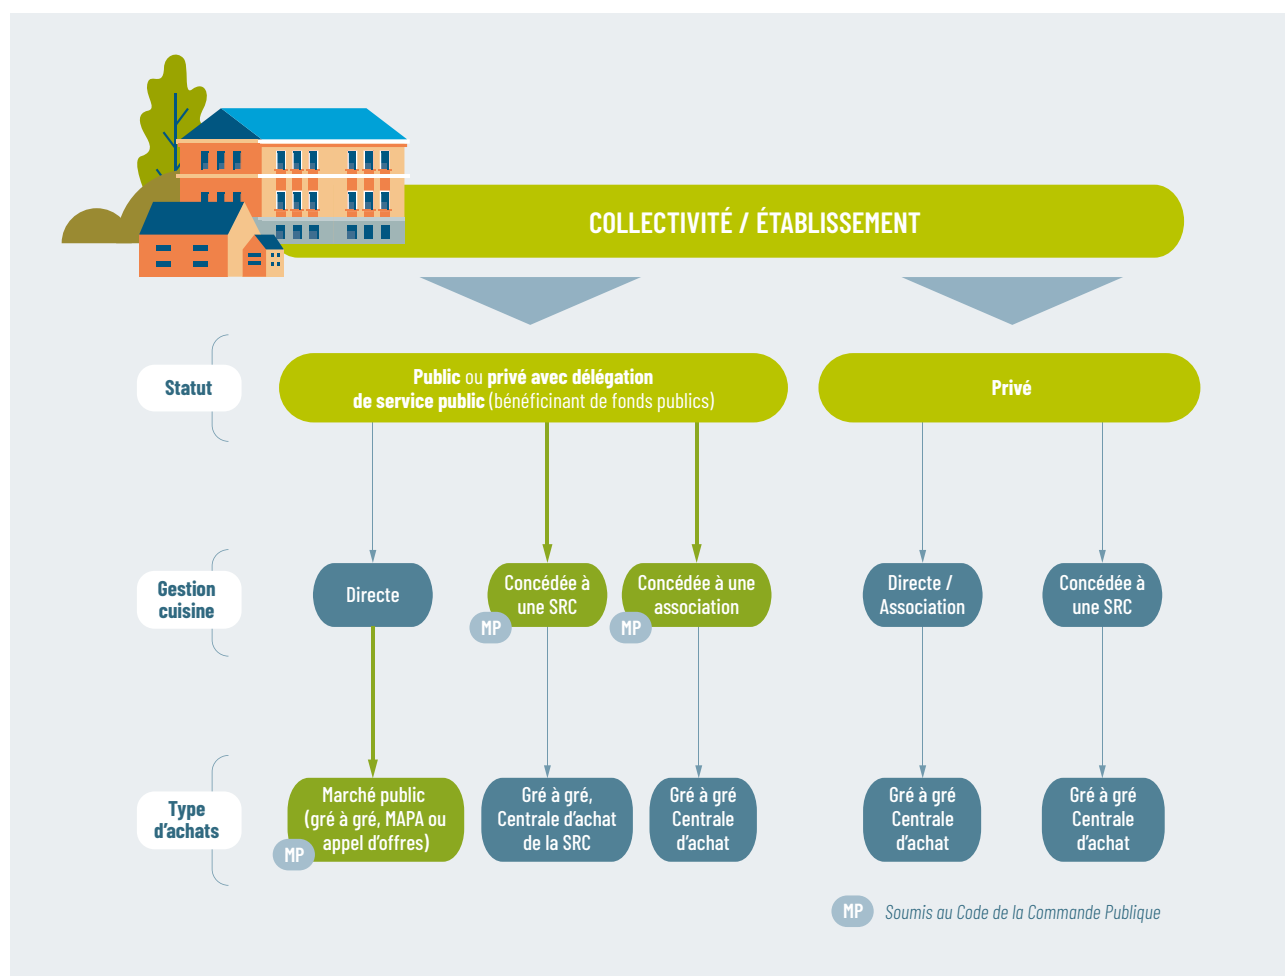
COLLECTIVITÉ / ÉTABLISSEMENT

Statut

Public ou privé avec délégation de service public (bénéficinant de fonds publics)

Privé

Gestion cuisine

Directe

Concédée à une SRC

MP

Concédée à une association

MP

Directe / Association

Concédée à une SRC

Type d'achats

Marché public (gré à gré, MAPA ou appel d'offres)

MP

Gré à gré, Centrale d'achat de la SRC

Gré à gré Centrale d'achat

Gré à gré Centrale d'achat

Gré à gré Centrale d'achat

MP Soumis au Code de la Commande Publique